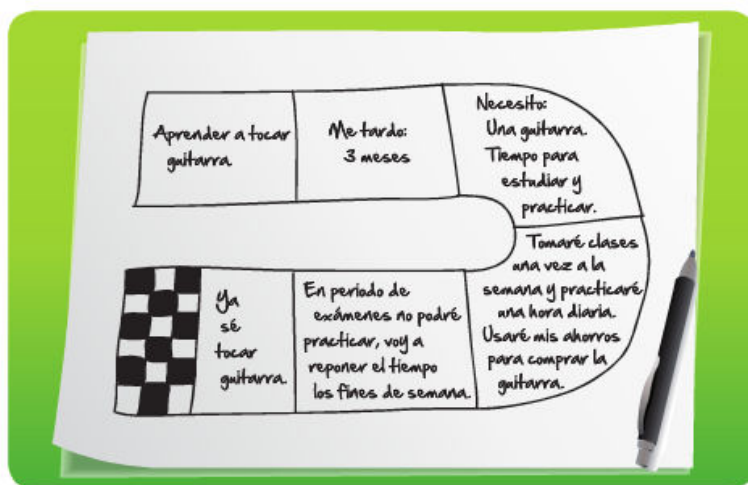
Aprender a tocar guitarra

Me tardo: 3 meses

Necesito: Una guitarra. Tiempo para estudiar y practicar.

Tomaré clases una vez a la semana y practicaré una hora diaria. Usaré mis ahorros para comprar la guitarra.

En periodo de exámenes no podré practicar, voy a reponer el tiempo los fines de semana.

Ya sé tocar guitarra.